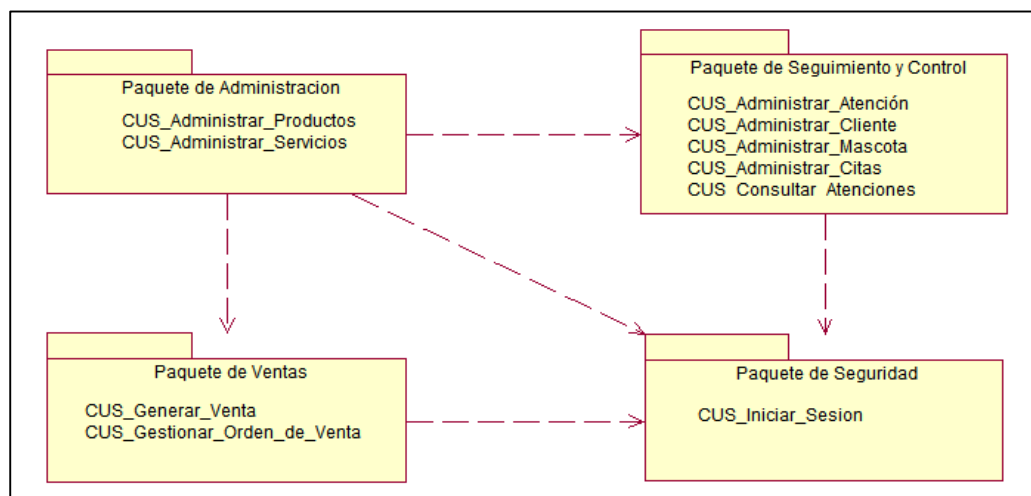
Paquete de Administracion

CUS_Administrar_Productos
CUS_Administrar_Servicios

Paquete de Seguimiento y Control

CUS_Administrar_Atención
CUS_Administrar_Cliente
CUS_Administrar_Mascota
CUS_Administrar_Citas
CUS_Consultar_Atenciones

Paquete de Ventas

CUS_Generar_Venta
CUS_Gestionar_Orden_de_Venta

Paquete de Seguridad

CUS_Iniciar_Sesion